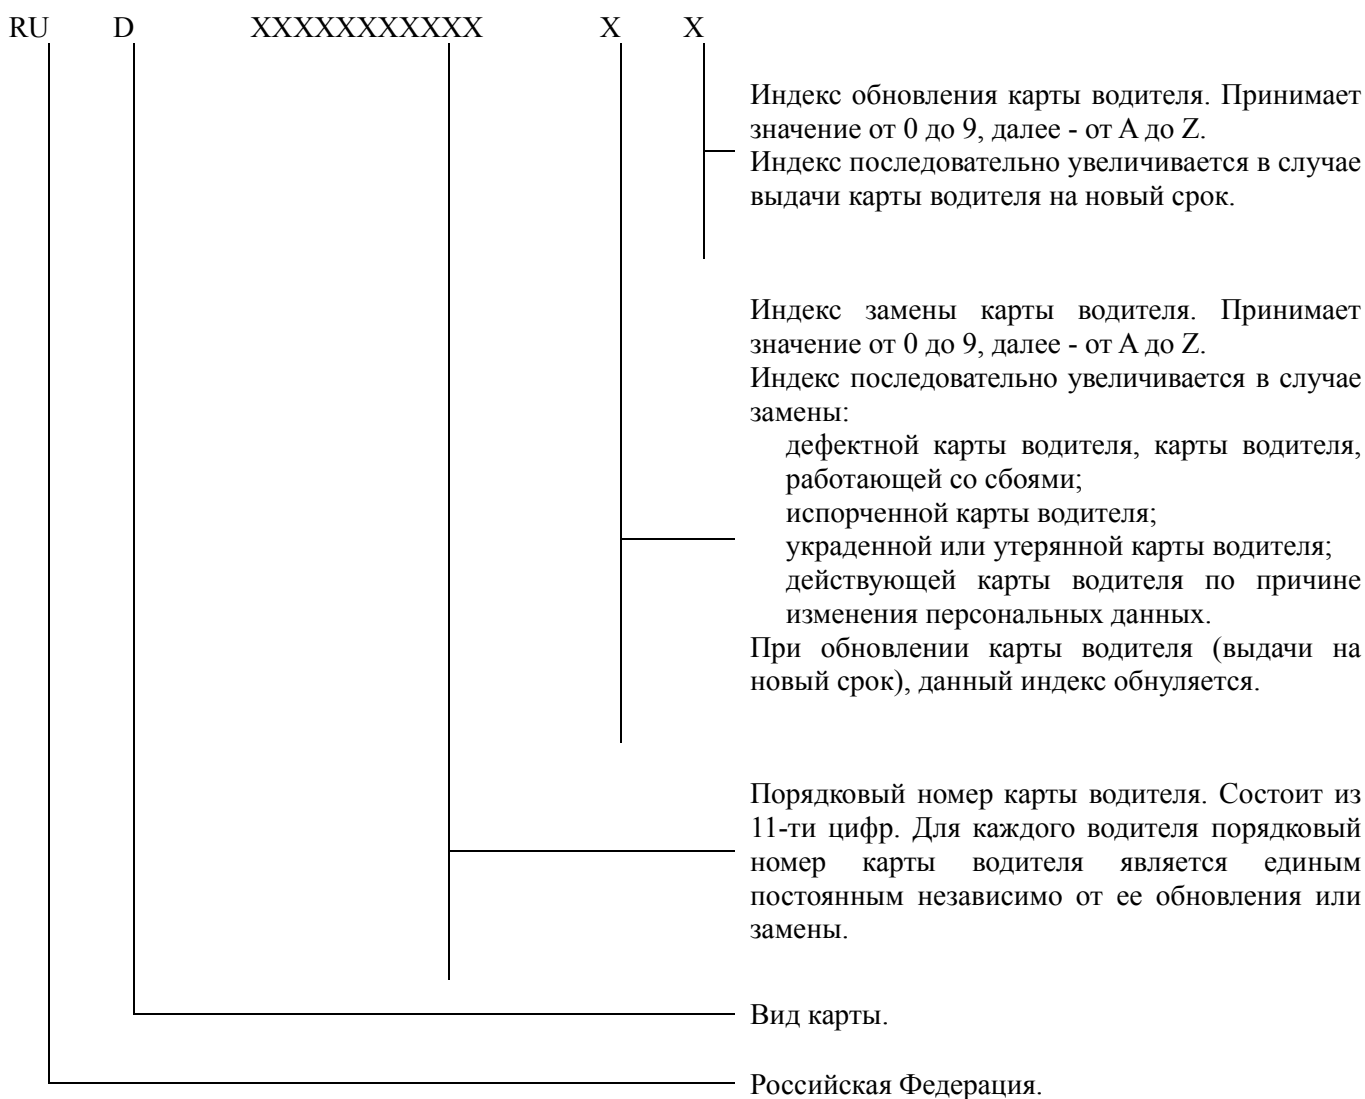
RU D XXXXXXXXXXX X X

Индекс обновления карты водителя. Принимает значение от 0 до 9, далее - от A до Z.
Индекс последовательно увеличивается в случае выдачи карты водителя на новый срок.

Индекс замены карты водителя. Принимает значение от 0 до 9, далее - от A до Z.
Индекс последовательно увеличивается в случае замены:
дефектной карты водителя, карты водителя, работающей со сбоями;
испорченной карты водителя;
украденной или утерянной карты водителя;
действующей карты водителя по причине изменения персональных данных.
При обновлении карты водителя (выдачи на новый срок), данный индекс обнуляется.

Порядковый номер карты водителя. Состоит из 11-ти цифр. Для каждого водителя порядковый номер карты водителя является единым постоянным независимо от ее обновления или замены.

Вид карты.

Российская Федерация.